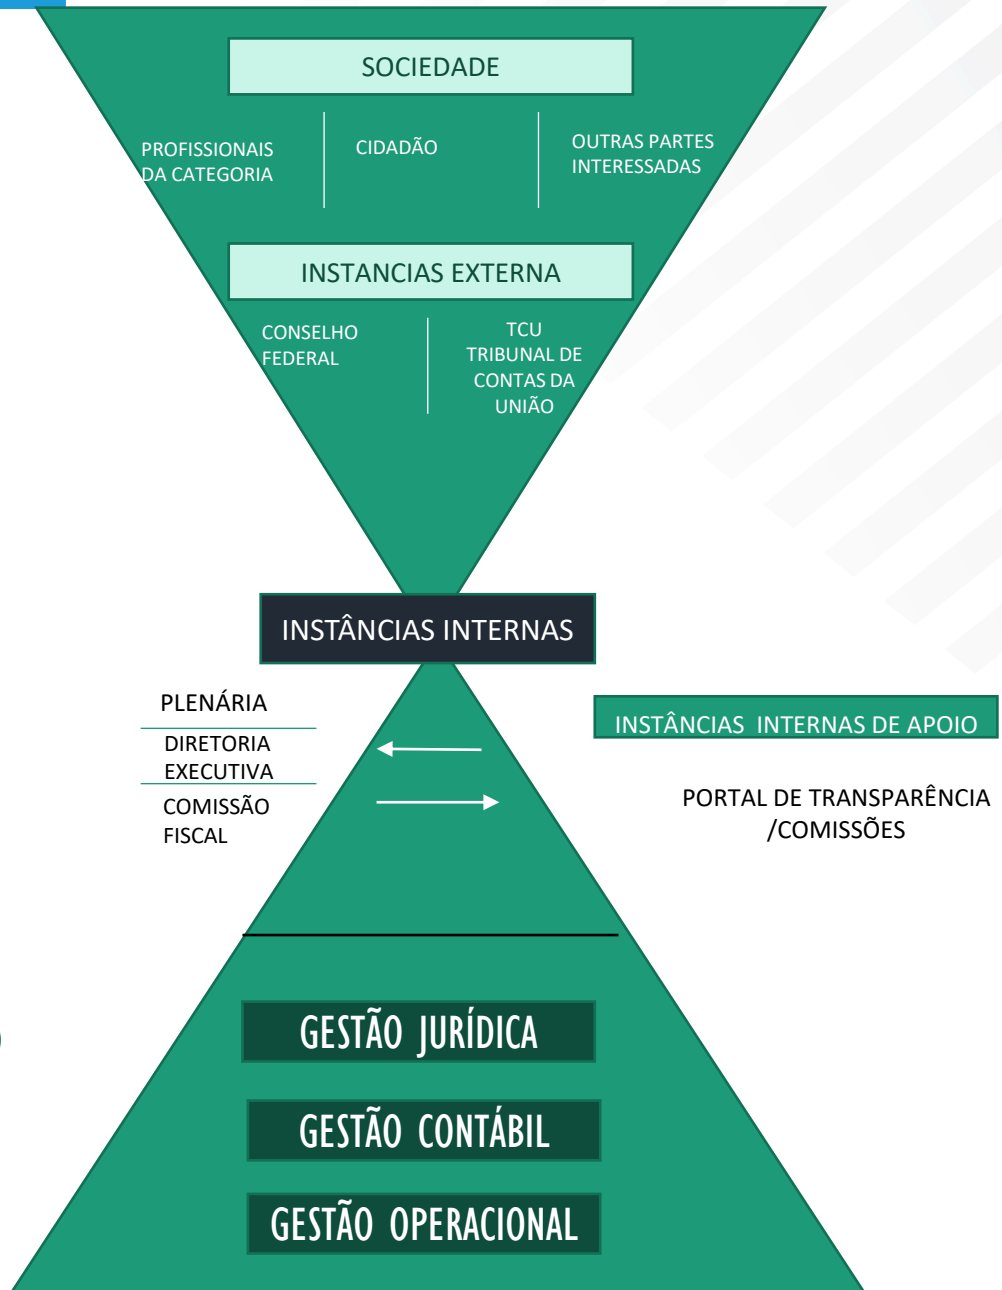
SOCIEDADE

PROFISSIONAIS DA CATEGORIA

CIDADÃO

OUTRAS PARTES INTERESSADAS

INSTANCIAS EXTERNA

CONSELHO FEDERAL

TCU TRIBUNAL DE CONTAS DA UNIÃO

INSTÂNCIAS INTERNAS

PLENÁRIA

DIRETORIA EXECUTIVA

COMISSÃO FISCAL

INSTÂNCIAS INTERNAS DE APOIO

PORTAL DE TRANSPARÊNCIA /COMISSÕES

GESTÃO JURÍDICA

GESTÃO CONTÁBIL

GESTÃO OPERACIONAL